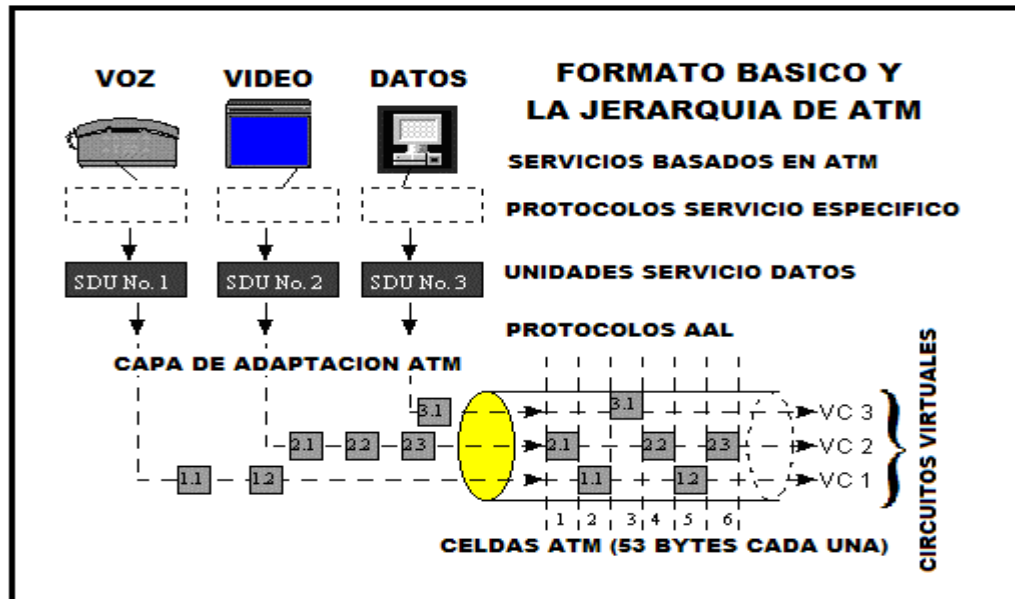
VOZ

VIDEO

DATOS

FORMATO BASICO Y LA JERARQUIA DE ATM

SERVICIOS BASADOS EN ATM

PROTOCOLOS SERVICIO ESPECIFICO

SDU No. 1

SDU No. 2

SDU No. 3

UNIDADES SERVICIO DATOS

PROTOCOLOS AAL

CAPA DE ADAPTACION ATM

3.1

2.1

2.2

2.3

1.1

1.2

3.1

2.1

2.2

2.3

1.1

1.2

VC 3

VC 2

VC 1

CIRCUITOS VIRTUALES

1

2

3

4

5

6

CELDAS ATM (53 BYTES CADA UNA)